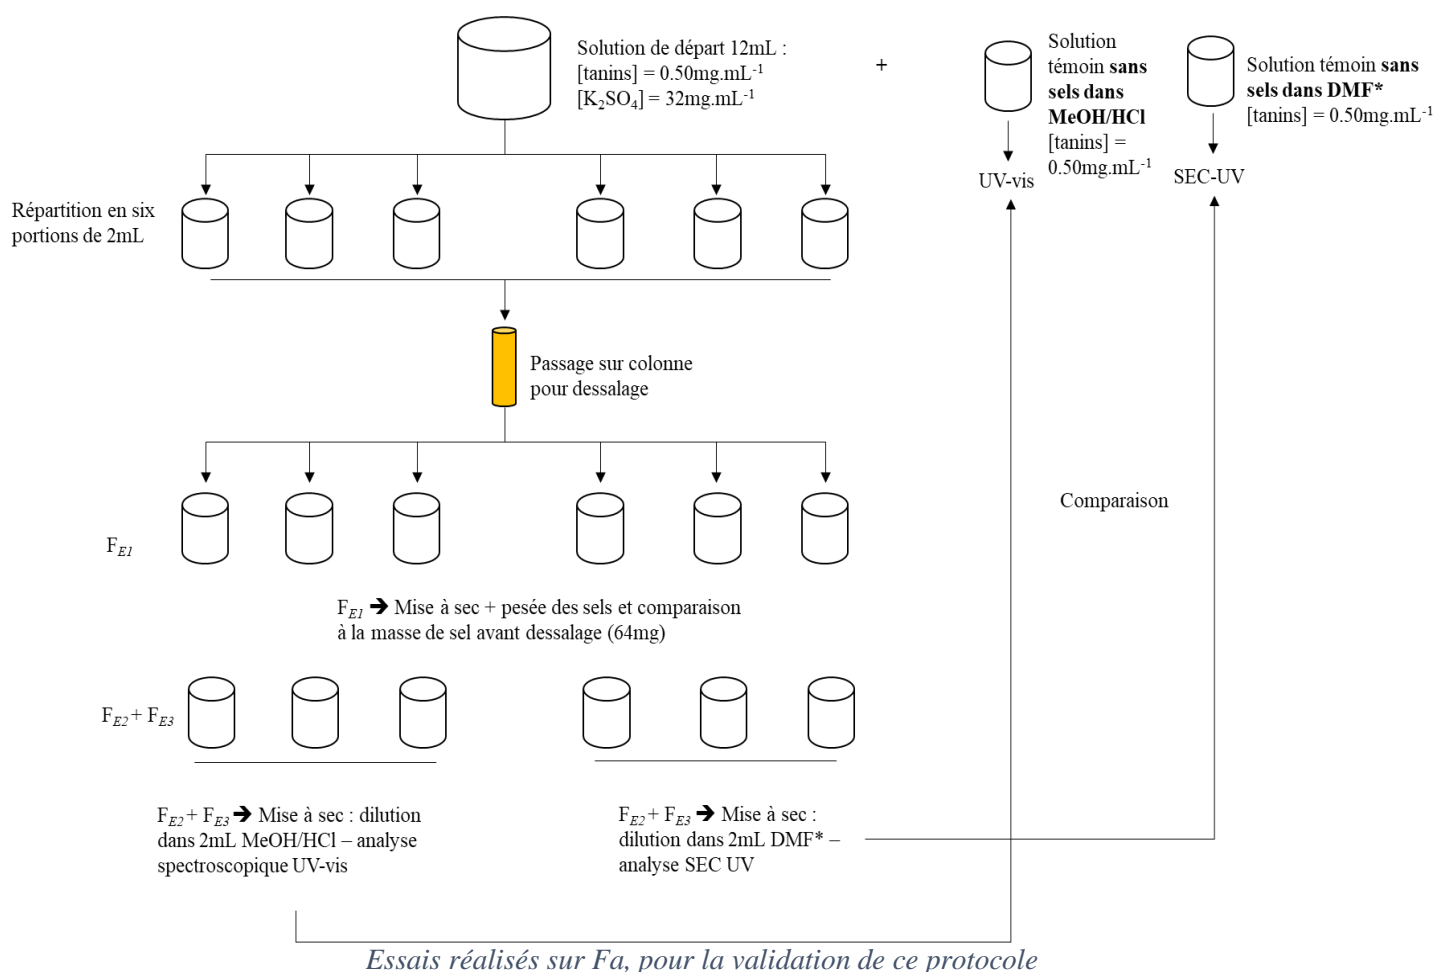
Solution de départ 12mL :
[tanins] = 0.50mg.mL$^{-1}$
[K$_2$SO$_4$] = 32mg.mL$^{-1}$

+

Solution témoin **sans sels dans MeOH/HCl**
[tanins] = 0.50mg.mL$^{-1}$

UV-vis

Solution témoin **sans sels dans DMF***
[tanins] = 0.50mg.mL$^{-1}$

SEC-UV

Répartition en six portions de 2mL

Passage sur colonne pour dessalage

Comparaison

F$_{E1}$

F$_{E1}$ ➔ Mise à sec + pesée des sels et comparaison à la masse de sel avant dessalage (64mg)

F$_{E2}$+ F$_{E3}$

F$_{E2}$+ F$_{E3}$ ➔ Mise à sec : dilution dans 2mL MeOH/HCl – analyse spectroscopique UV-vis

F$_{E2}$+ F$_{E3}$ ➔ Mise à sec : dilution dans 2mL DMF* – analyse SEC UV

*Essais réalisés sur Fa, pour la validation de ce protocole*